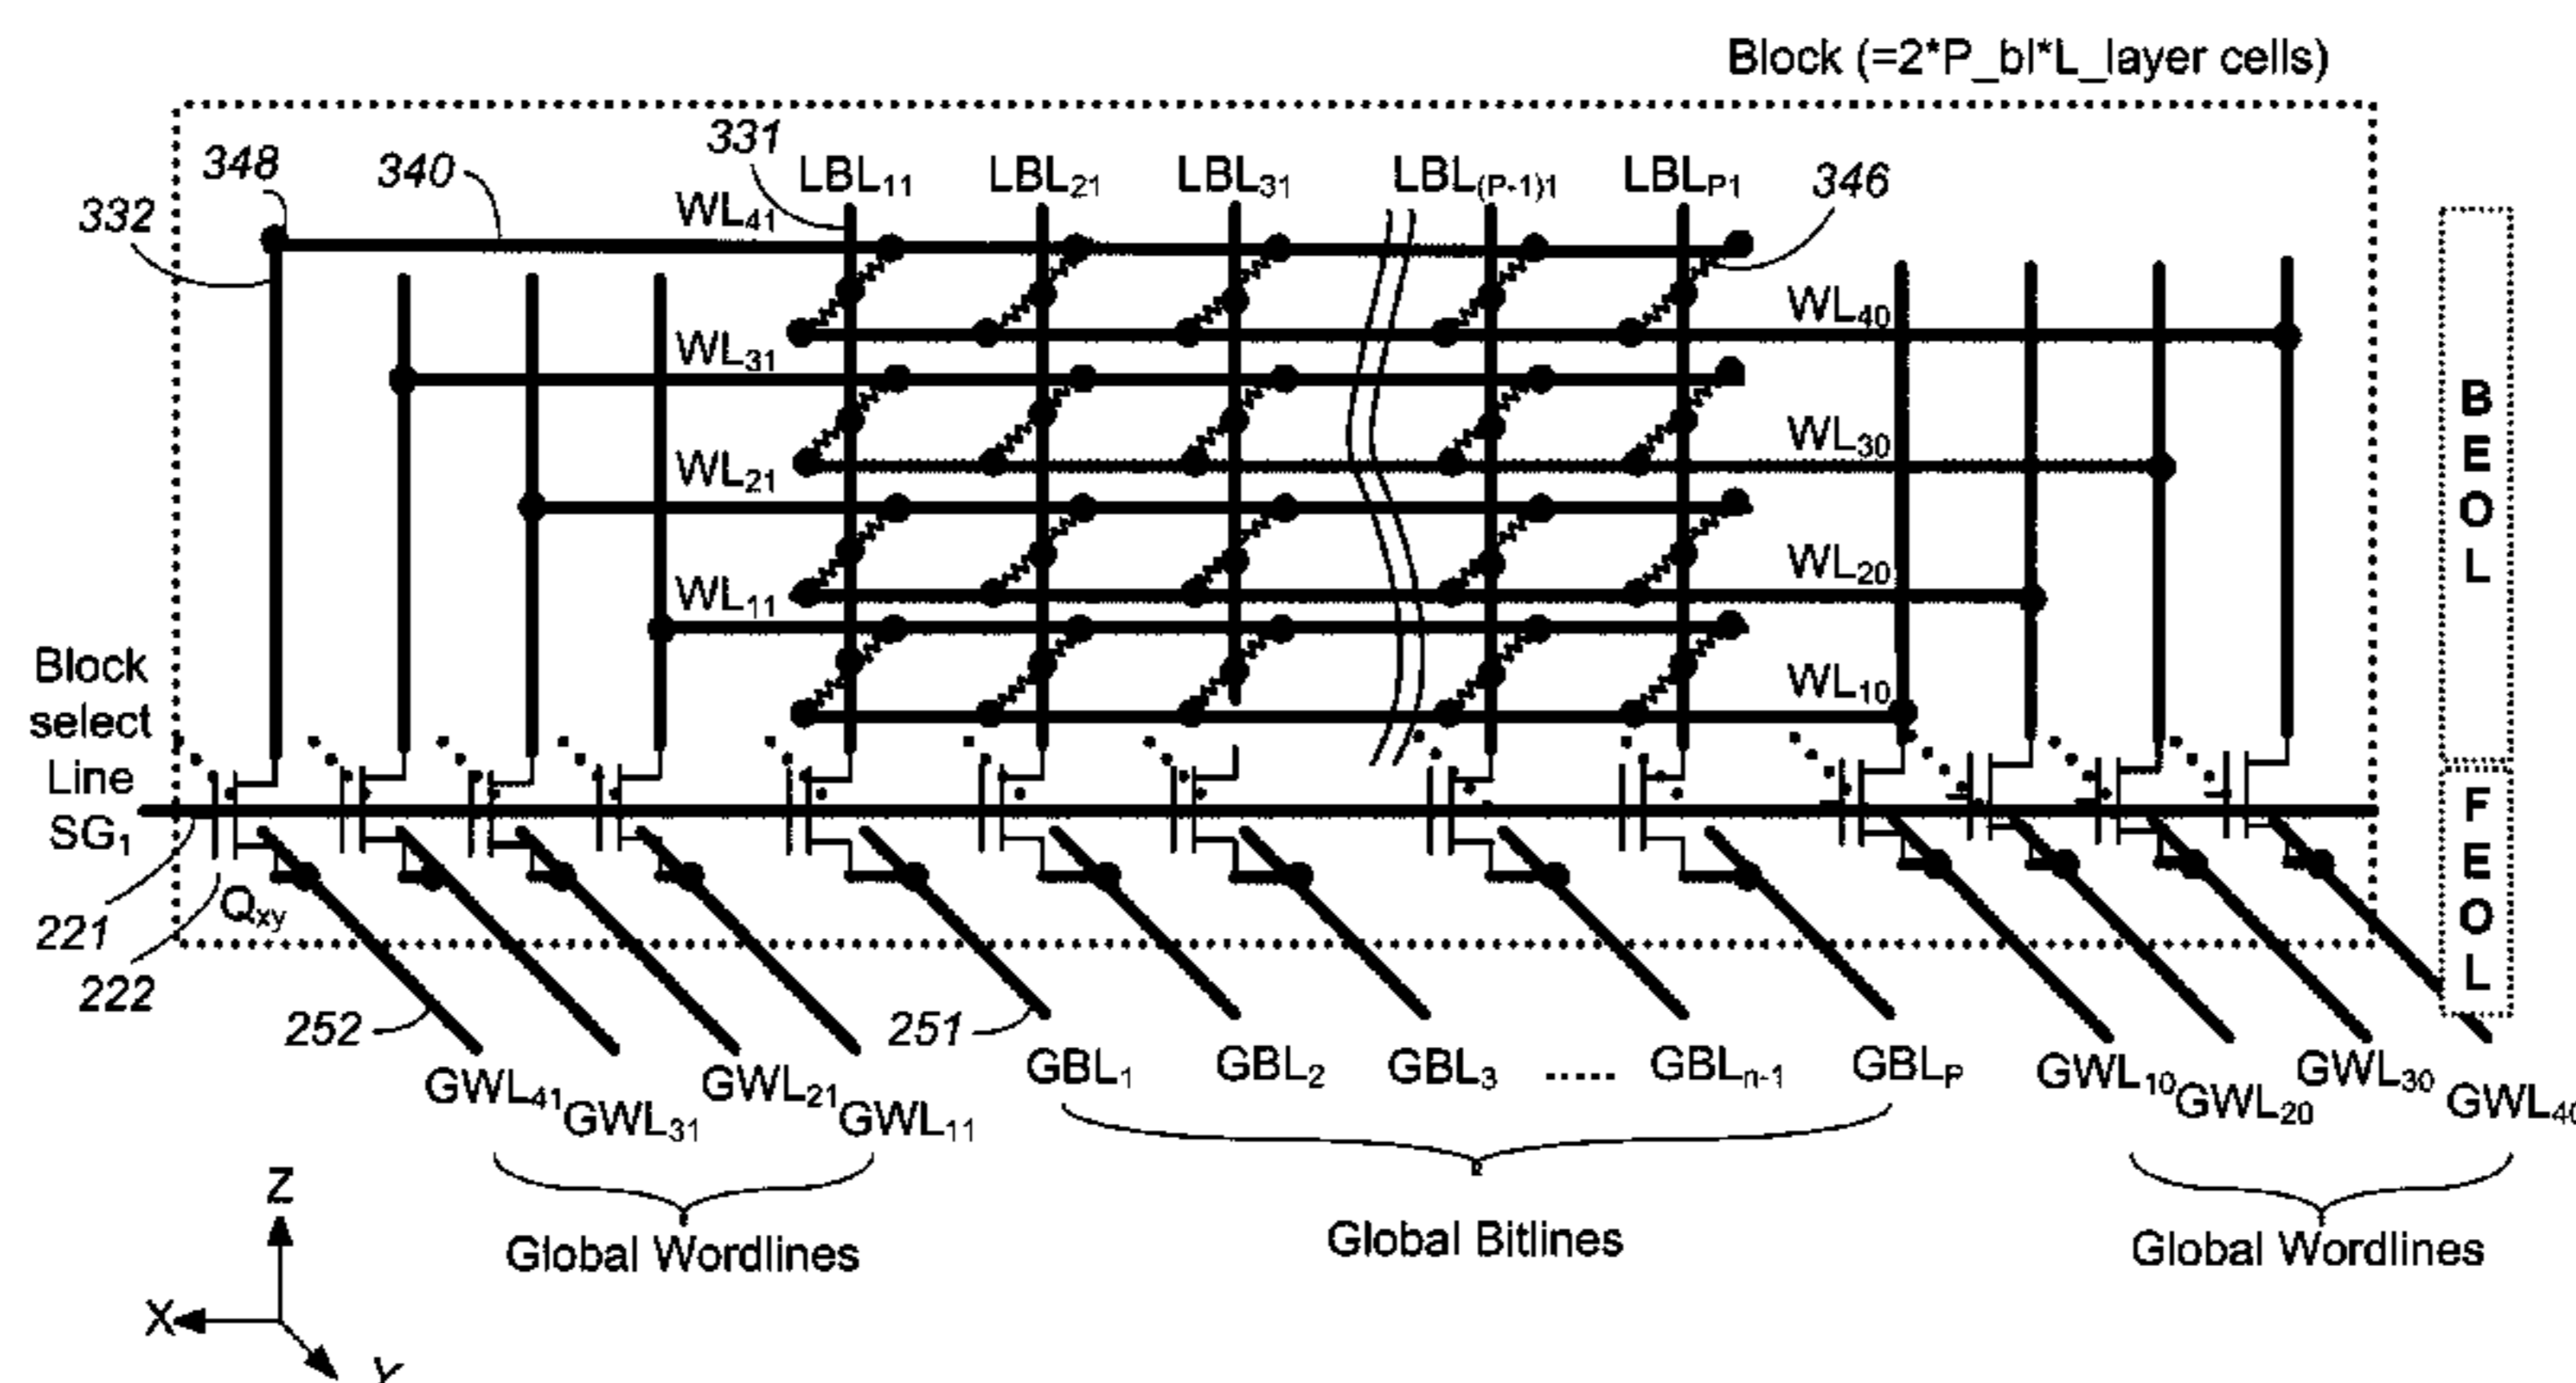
Block (=2*P_bl*L_layer cells)

348
340
331
332
$LBL_{11}$ $LBL_{21}$ $LBL_{31}$ $LBL_{(P-1)1}$ $LBL_{P1}$
346
$WL_{41}$
$WL_{40}$
$WL_{31}$
$WL_{30}$
$WL_{21}$
$WL_{20}$
$WL_{11}$
$WL_{10}$
B E O L
F E O L
Block select Line $SG_1$
221
$Q_{xy}$
222
252
251
$GWL_{41}$ $GWL_{31}$ $GWL_{21}$ $GWL_{11}$
$GBL_1$ $GBL_2$ $GBL_3$ ..... $GBL_{n-1}$ $GBL_P$
$GWL_{10}$ $GWL_{20}$ $GWL_{30}$ $GWL_{40}$
Global Wordlines
Global Bitlines
Global Wordlines
Z
X
Y